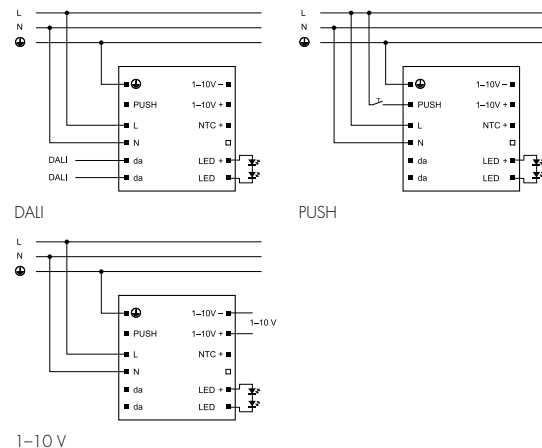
L
N
⏚

⏚
PUSH
L
N
da
da
1–10V –
1–10V +
NTC +
LED +
LED
DALI
DALI

DALI

L
N
⏚

⏚
PUSH
L
N
da
da
1–10V –
1–10V +
NTC +
LED +
LED

PUSH

L
N
⏚

⏚
PUSH
L
N
da
da
1–10V –
1–10V +
NTC +
LED +
LED
1–10 V

1–10 V